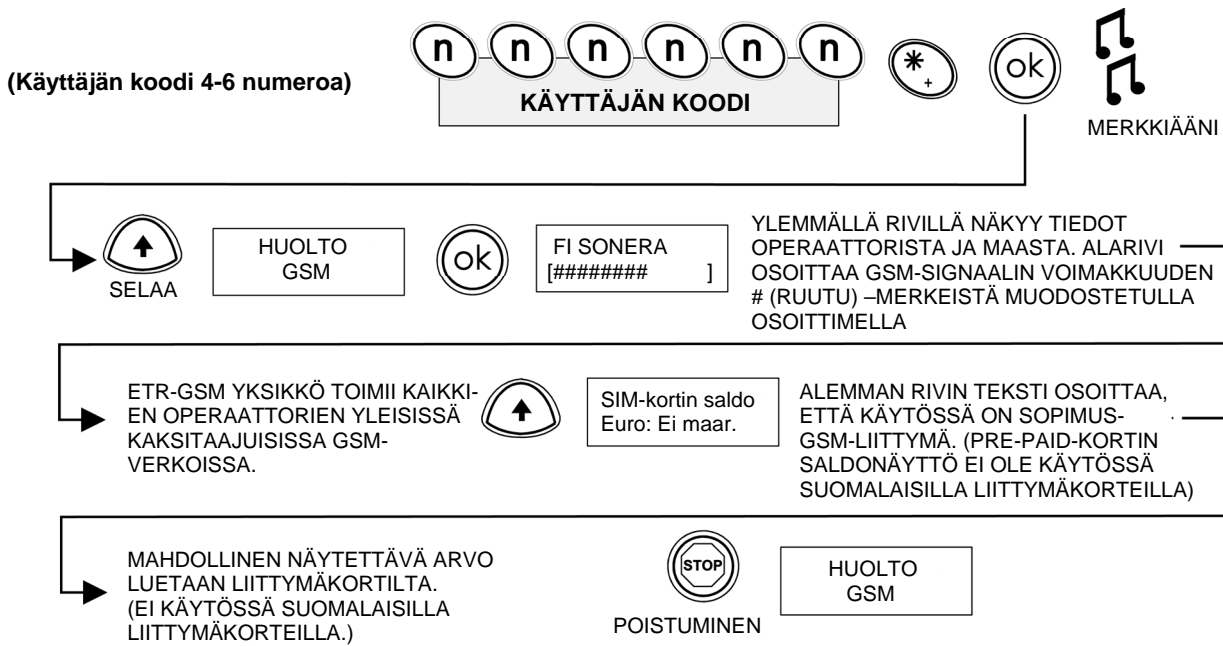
(Käyttäjän koodi 4-6 numeroa)

n n n n n n

KÄYTTÄJÄN KOODI

*
+

ok

MERKKIÄÄNI

SELAA

HUOLTO
GSM

ok

FI SONERA
[########          ]

YLEMMÄLLÄ RIVILLÄ NÄKYY TIEDOT OPERAATTORISTA JA MAASTA. ALARIVI OSOITTAA GSM-SIGNAALIN VOIMAKKUUDEN # (RUUTU) –MERKEISTÄ MUODOSTETULLA OSOITTIMELLA

ETR-GSM YKSIKKÖ TOIMII KAIKKIEN OPERAATTORIEN YLEISISSÄ KAKSITAAJUISISSA GSM-VERKOISSA.

SIM-kortin saldo
Euro: Ei maar.

ALEMMAN RIVIN TEKSTI OSOITTAA, ETTÄ KÄYTÖSSÄ ON SOPIMUS-GSM-LIITTYMÄ. (PRE-PAID-KORTIN SALDONÄYTTÖ EI OLE KÄYTÖSSÄ SUOMALAISILLA LIITTYMÄKORTEILLA)

MAHDOLLINEN NÄYTETTÄVÄ ARVO LUETAAN LIITTYMÄKORTILTA. (EI KÄYTÖSSÄ SUOMALAISILLA LIITTYMÄKORTEILLA.)

STOP

POISTUMINEN

HUOLTO
GSM